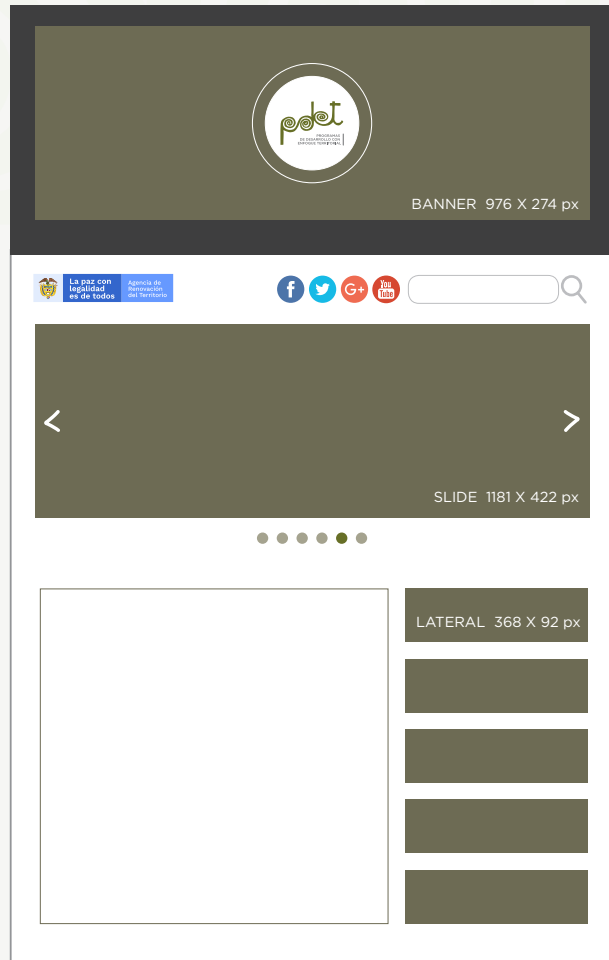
pdet
PROGRAMAS DE DESARROLLO CON ENFOQUE TERRITORIAL

BANNER 976 X 274 px

La paz con legalidad es de todos
Agencia de Renovación del Territorio

G+
You Tube

<
>
SLIDE 1181 X 422 px

LATERAL 368 X 92 px